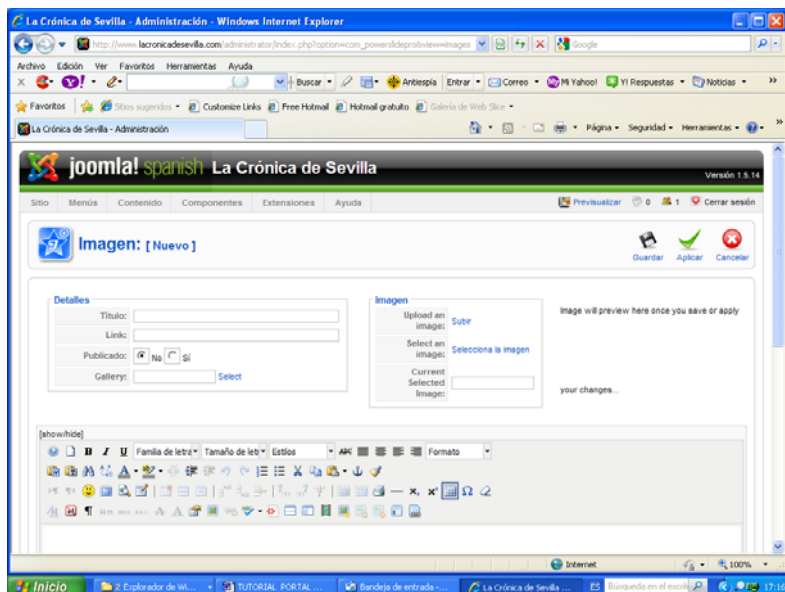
La Crónica de Sevilla - Administración - Windows Internet Explorer

http://www.lacronicadesevilla.com/administrator/index.php?option=com_powerslidepro&view=images

Google

Archivo Edición Ver Favoritos Herramientas Ayuda

Buscar Antiespía Entrar Correo Mi Yahoo! Y! Respuestas Noticias

Favoritos Sitios sugeridos Customize Links Free Hotmail Hotmail gratuito Galería de Web Slice

La Crónica de Sevilla - Administración

Página Seguridad Herramientas

joomla! spanish La Crónica de Sevilla

Versión 1.5.14

Sitio Menús Contenido Componentes Extensiones Ayuda

Previsualizar 0 1 Cerrar sesión

Imagen: [ Nuevo ]

Guardar Aplicar Cancelar

Detalles

Título:

Link:

Publicado: No Sí

Gallery: Select

Imagen

Upload an image: Subir

Select an image: Selecciona la imagen

Current Selected Image:

Image will preview here once you save or apply your changes...

[show/hide]

Familia de letra Tamaño de letr Estilos Formato

Internet 100%

Inicio 2 Explorador de Wi... TUTORIAL PORTAL ... Bandeja de entrada - ... La Crónica de Sevilla ... ES Búsqueda en el escrit 17:16